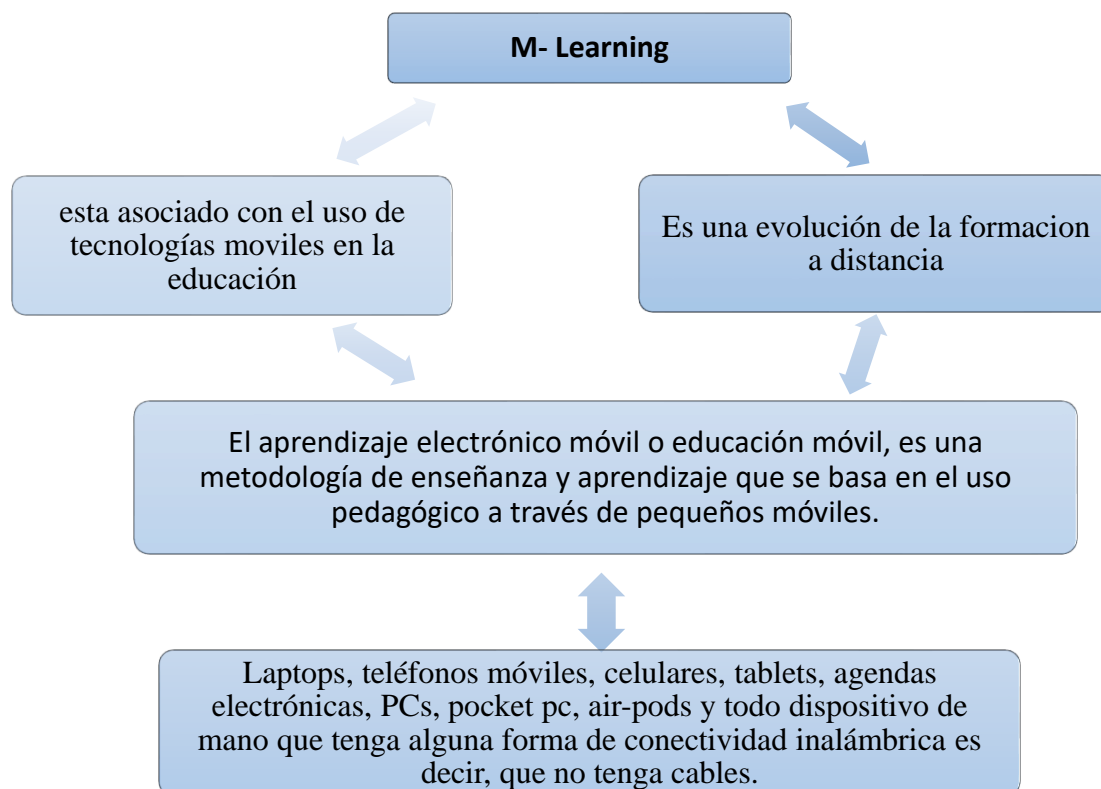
M- Learning

esta asociado con el uso de tecnologías moviles en la educación

Es una evolución de la formacion a distancia

El aprendizaje electrónico móvil o educación móvil, es una metodología de enseñanza y aprendizaje que se basa en el uso pedagógico a través de pequeños móviles.

Laptops, teléfonos móviles, celulares, tablets, agendas electrónicas, PCs, pocket pc, air-pods y todo dispositivo de mano que tenga alguna forma de conectividad inalámbrica es decir, que no tenga cables.